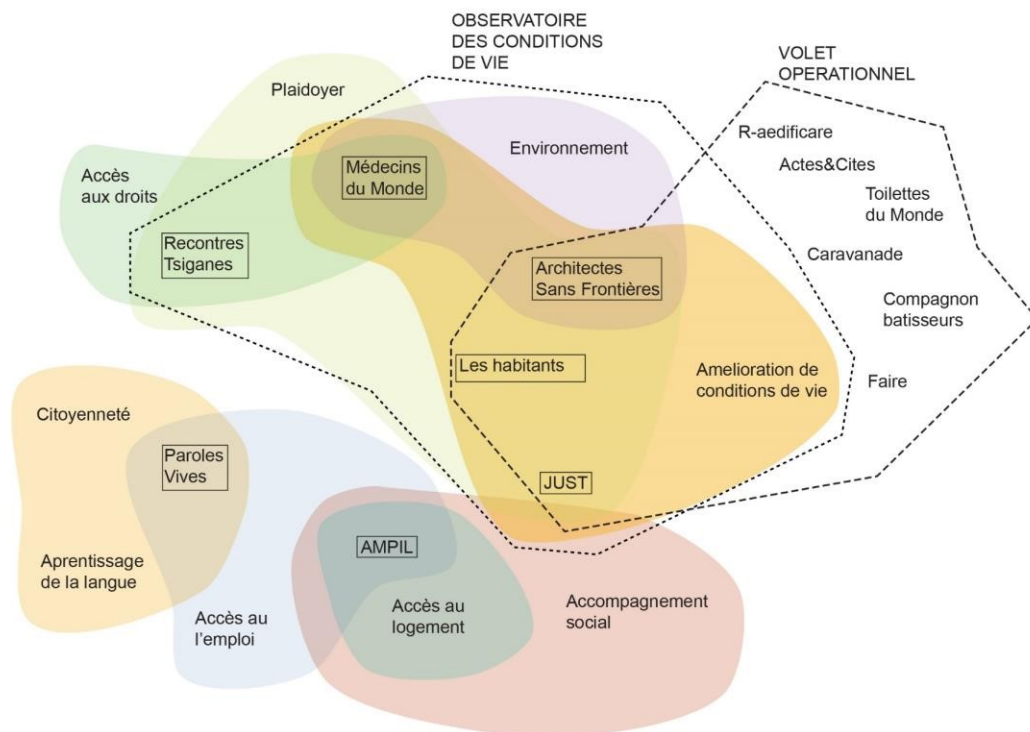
OBSERVATOIRE DES CONDITIONS DE VIE

VOLET OPERATIONNEL

Plaidoyer

Accès aux droits

Médecins du Monde

Environnement

Recontres Tsiganes

R-aedificare

Actes&Cites

Toilettes du Monde

Caravanade

Architectes Sans Frontières

Compagnon batisseurs

Les habitants

Amelioration de conditions de vie

Faire

Citoyenneté

Paroles Vives

JUST

AMPIL

Aprentissage de la langue

Accès au l'emploi

Accès au logement

Accompagnement social